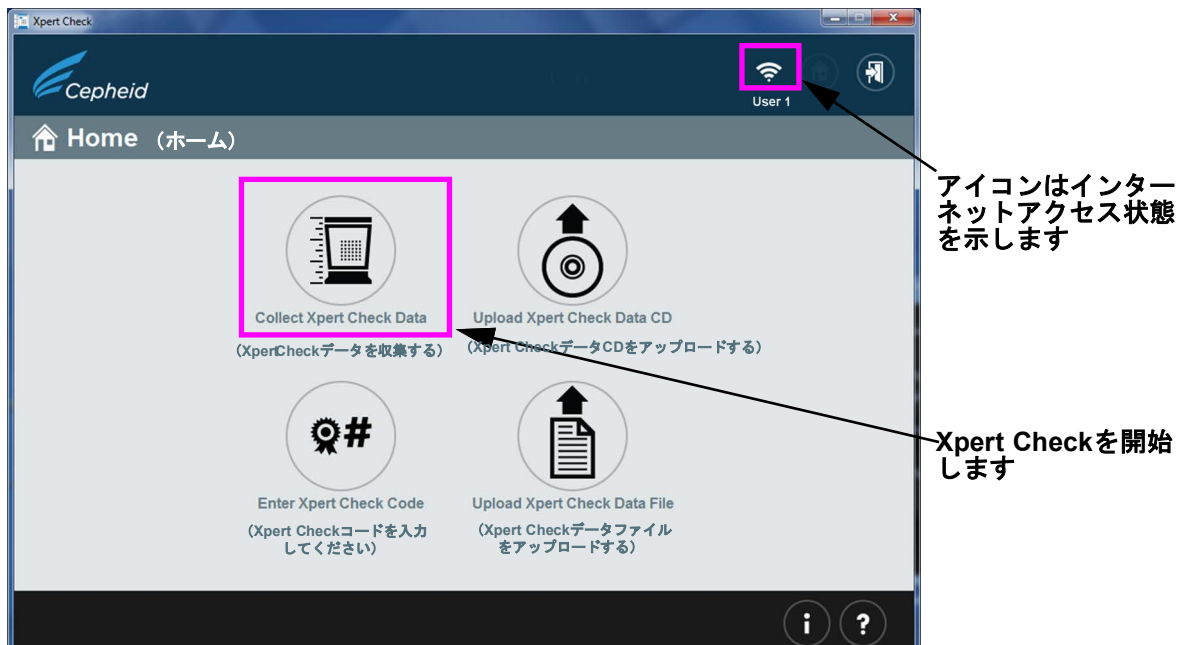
Xpert Check

Cepheid

User 1

Home （ホーム）

Collect Xpert Check Data
（XpertCheckデータを収集する）

Upload Xpert Check Data CD
（Xpert CheckデータCDをアップロードする）

Enter Xpert Check Code
（Xpert Checkコードを入力してください）

Upload Xpert Check Data File
（Xpert Checkデータファイルをアップロードする）

アイコンはインターネットアクセス状態を示します

Xpert Checkを開始します